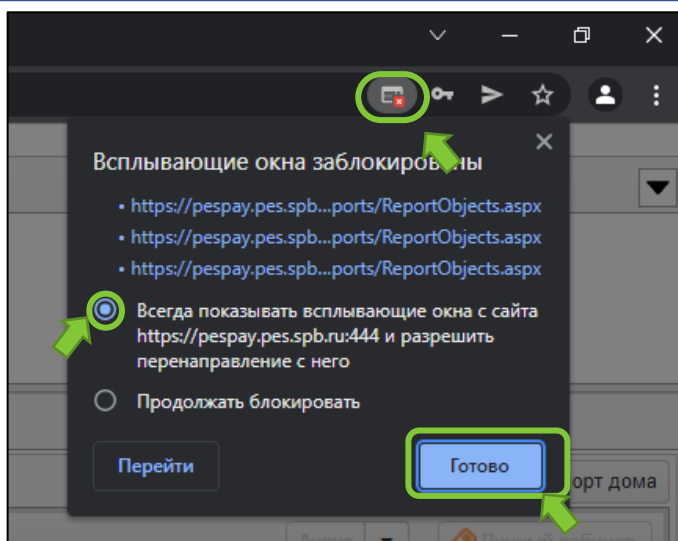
Всплывающие окна заблокированы

• https://pespay.pes.spb...ports/ReportObjects.aspx
• https://pespay.pes.spb...ports/ReportObjects.aspx
• https://pespay.pes.spb...ports/ReportObjects.aspx

Всегда показывать всплывающие окна с сайта https://pespay.pes.spb.ru:444 и разрешить перенаправление с него

Продолжать блокировать

Перейти

Готово

орт дома